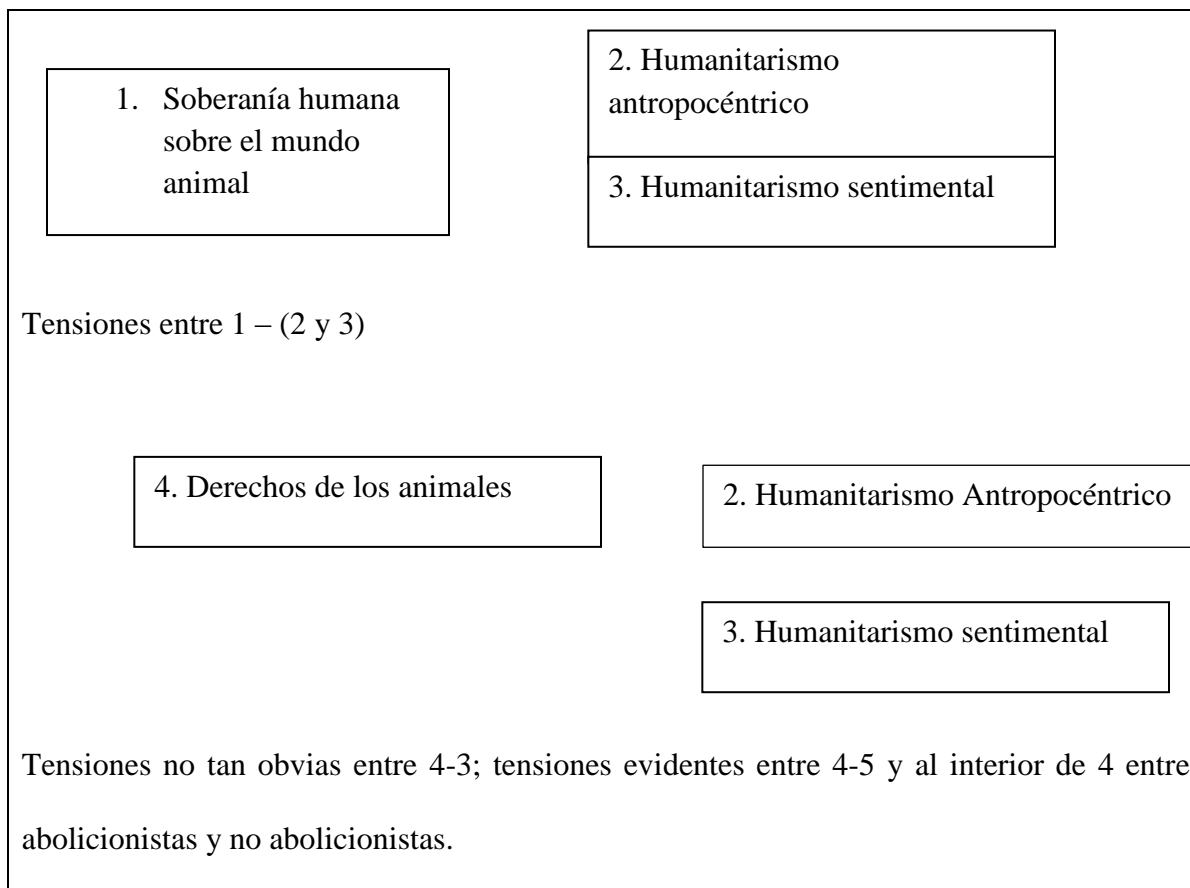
1. Soberanía humana sobre el mundo animal

2. Humanitarismo antropocéntrico

3. Humanitarismo sentimental

Tensiones entre 1 – (2 y 3)

4. Derechos de los animales

2. Humanitarismo Antropocéntrico

3. Humanitarismo sentimental

Tensiones no tan obvias entre 4-3; tensiones evidentes entre 4-5 y al interior de 4 entre abolicionistas y no abolicionistas.